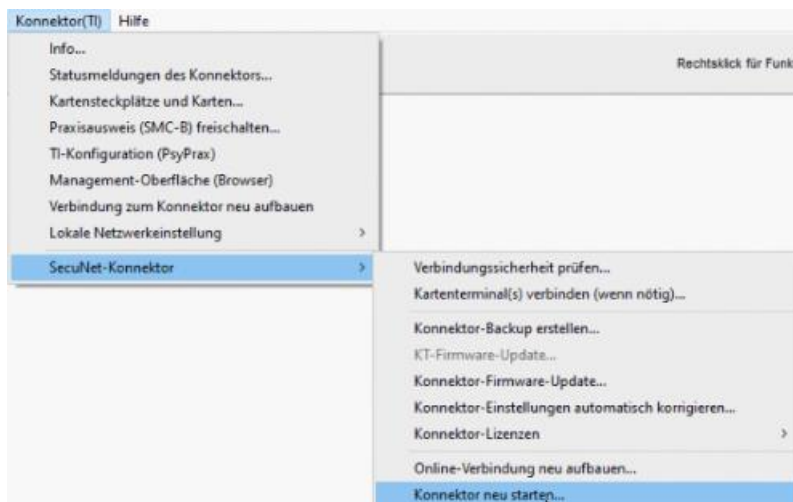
Konnektor(TI) Hilfe

Info...
Statusmeldungen des Konnektors...
Kartensteckplätze und Karten...
Praxisausweis (SMC-B) freischalten...
TI-Konfiguration (PsyPrax)
Management-Oberfläche (Browser)
Verbindung zum Konnektor neu aufbauen
Lokale Netzwerkeinstellung
SecuNet-Konnektor

Rechtsklick für Funk

Verbindungssicherheit prüfen...
Kartenterminal(s) verbinden (wenn nötig)...
Konnektor-Backup erstellen...
KT-Firmware-Update...
Konnektor-Firmware-Update...
Konnektor-Einstellungen automatisch korrigieren...
Konnektor-Lizenzen
Online-Verbindung neu aufbauen...
Konnektor neu starten...